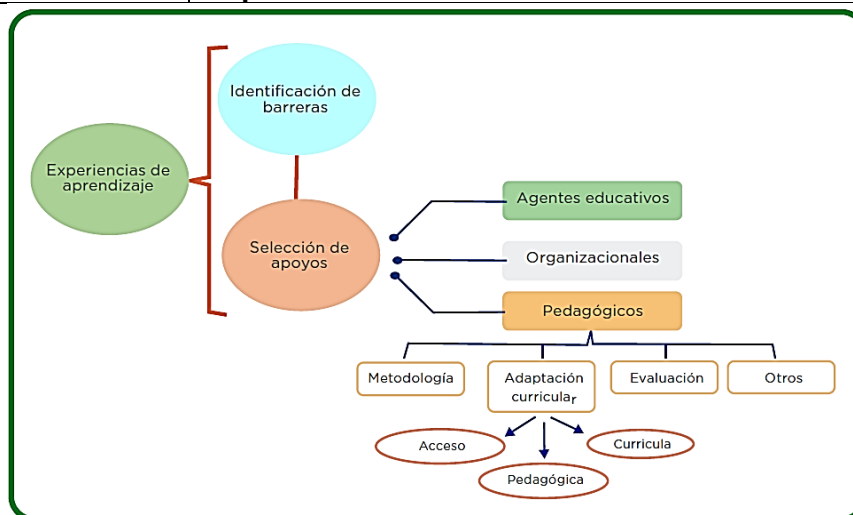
Experiencias de aprendizaje

Identificación de barreras

Selección de apoyos

Agentes educativos

Organizacionales

Pedagógicos

Metodología

Adaptación curricular

Evaluación

Otros

Acceso

Pedagógica

Curricula